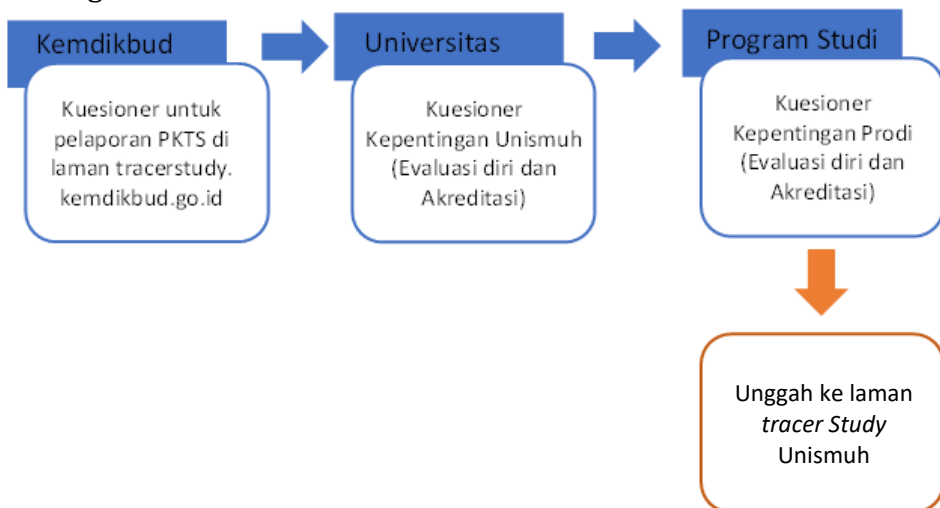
Kemdikbud

Kuesioner untuk pelaporan PKTS di laman tracerstudy. kemdikbud.go.id

Universitas

Kuesioner Kepentingan Unismuh (Evaluasi diri dan Akreditasi)

Program Studi

Kuesioner Kepentingan Prodi (Evaluasi diri dan Akreditasi)

Unggah ke laman *tracer Study* Unismuh